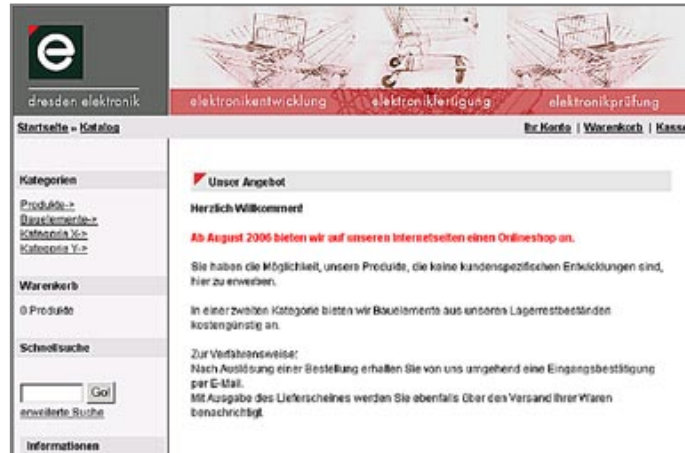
e
dresden elektronik

elektronikentwicklung elektronikfertigung elektronikprüfung

Startseite » Katalog

Ihr Konto | Warenkorb | Kasse

Kategorien

Produkte->
Bauelemente->
Kategorie X->
Kategorie Y->

Warenkorb

0 Produkte

Schnellsuche

Go!

erweiterte Suche

Informationen

Unser Angebot

Herzlich Willkommen!

Ab August 2006 bieten wir auf unseren Internetseiten einen Onlineshop an.

Sie haben die Möglichkeit, unsere Produkte, die keine kundenspezifischen Entwicklungen sind, hier zu erwerben.

In einer zweiten Kategorie bieten wir Bauelemente aus unseren Lagerrestbeständen kostengünstig an.

Zur Verfahrensweise:
Nach Auslösung einer Bestellung erhalten Sie von uns umgehend eine Eingangsbestätigung per E-Mail.
Mit Ausgabe des Lieferscheines werden Sie ebenfalls über den Versand Ihrer Waren benachrichtigt.